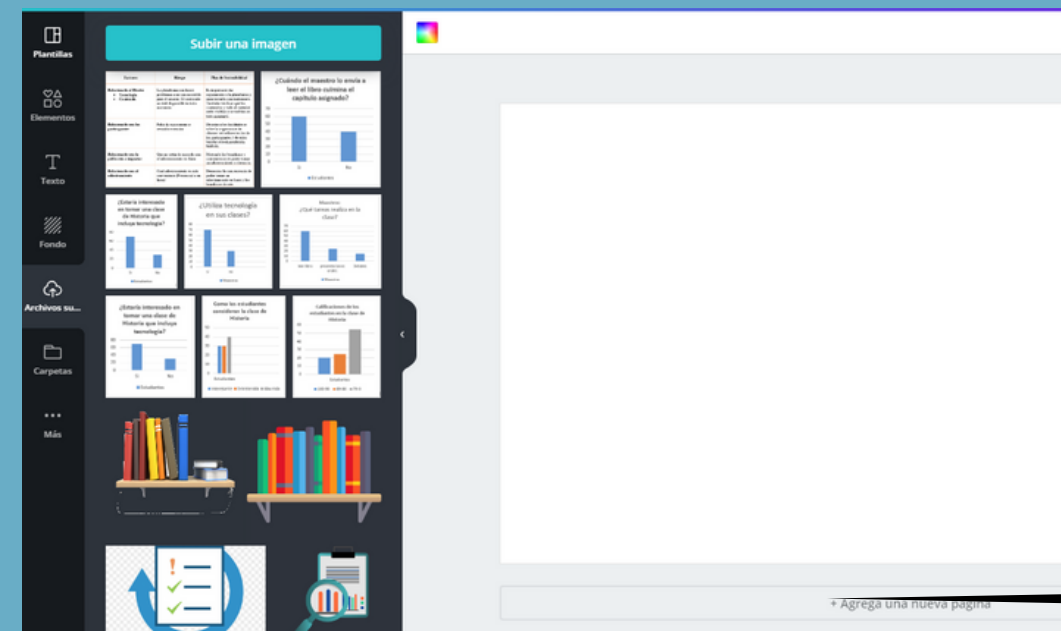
Plantillas

Elementos

Texto

Fondo

Archivos su...

Carpetas

Más

Subir una imagen

¿Cuándo el maestro lo envía a leer el libro culmina el capítulo asignado?

¿Estaría interesado en tomar una clase de Historia que incluya tecnología?

¿Utiliza tecnología en sus clases?

Maestros ¿Qué tareas realiza en la clase?

¿Estaría interesado en tomar una clase de Historia que incluya tecnología?

Como los estudiantes consideran la clase de Historia

Calificaciones de los estudiantes en la clase de Historia

+ Agrega una nueva página